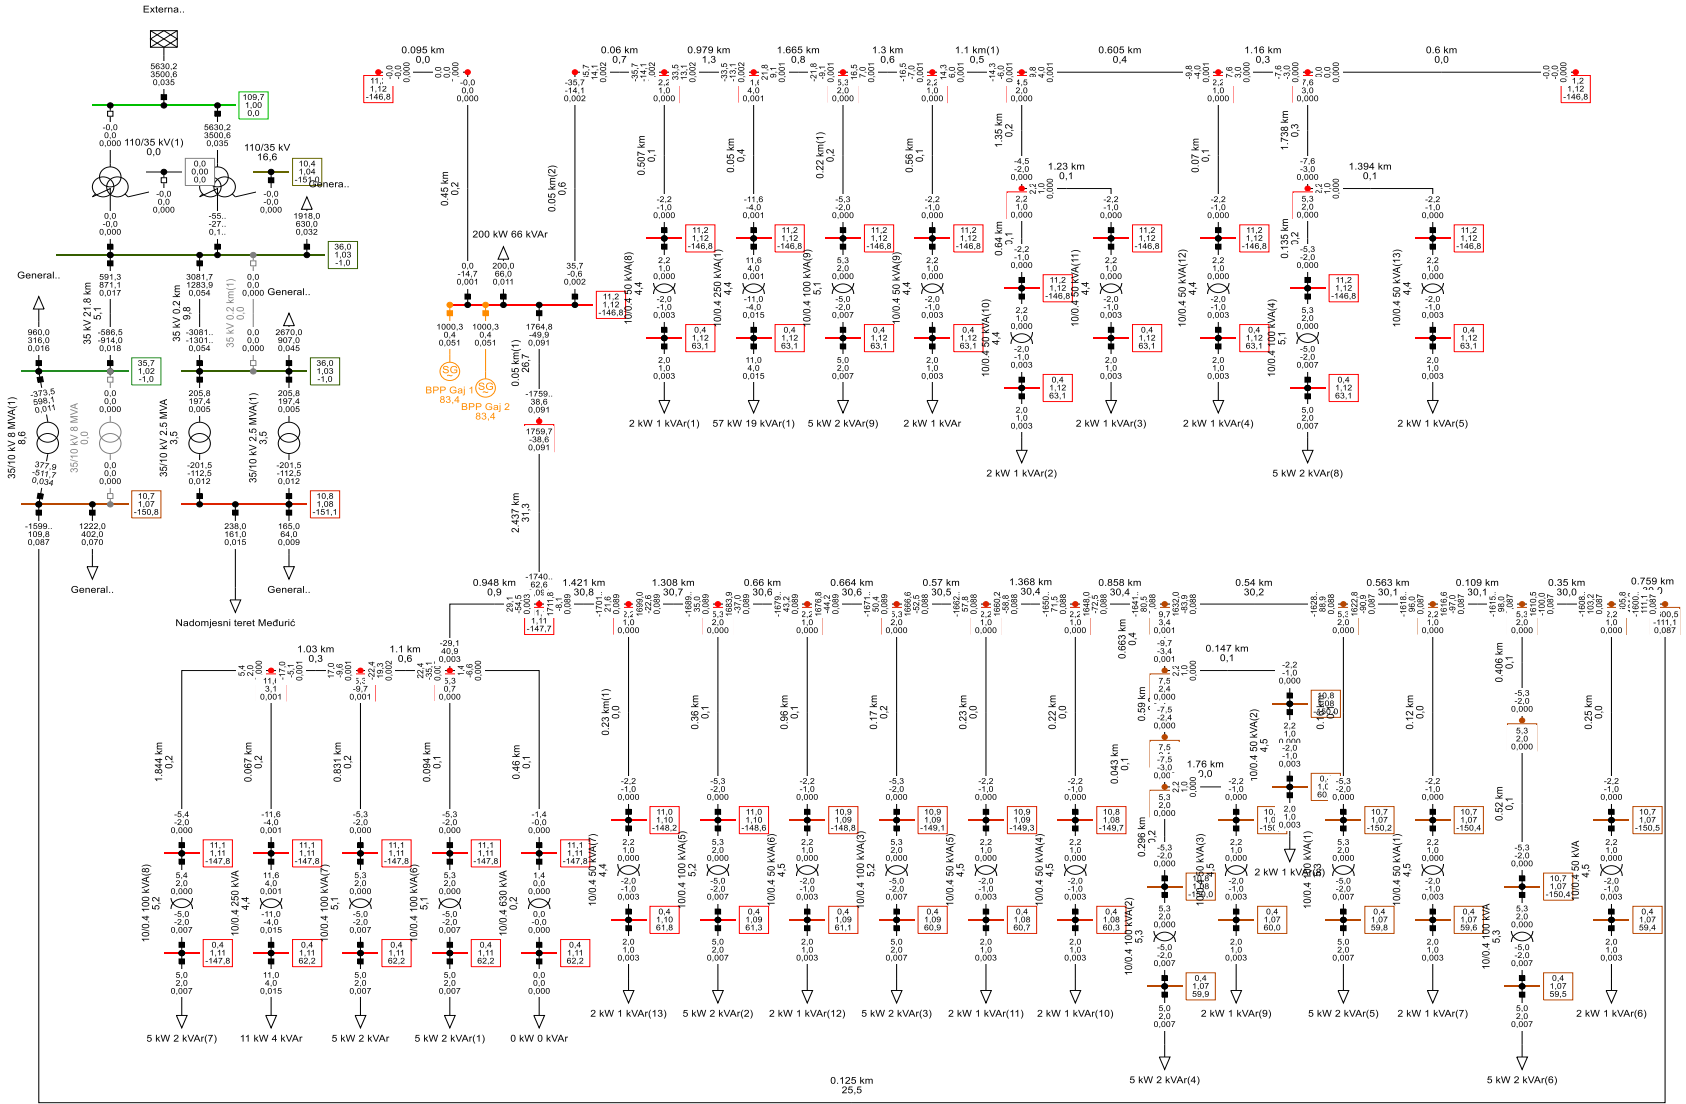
Externa..

5630,2
3500,6
0,035

109,7
1,00
0,0

-0,0
0,0
0,000

110/35 kV(1)
0,0

5630,2
3500,6
0,035

110/35 kV
16,6

10,4
1,04
-151,0

Genera..

1918,0
630,0
0,032

36,0
1,03
-1,0

General..

591,3
871,1
0,017

3081,7
1283,9
0,054

General..

35 kV 21,8 km
5,1

35 kV 0,2 km
9,8

35 kV 0,2 km(1)
0,0

960,0
316,0
0,016

-586,5
-914,0
0,018

-3081,
-1301,
0,054

2670,0
907,0
0,045

35,7
1,02
-1,0

36,0
1,03
-1,0

35/10 kV 8 MVA(1)
8,6

35/10 kV 8 MVA
0,0

35/10 kV 2.5 MVA
3,5

35/10 kV 2.5 MVA(1)
3,5

205,8
197,4
0,005

205,8
197,4
0,005

377,9
-511,7
0,034

-201,5
-112,5
0,012

-201,5
-112,5
0,012

10,7
1,07
-150,8

10,8
1,08
-151,1

-1599,
109,8
0,087

1222,0
402,0
0,070

238,0
161,0
0,015

165,0
64,0
0,009

General..

General..

Nadomjesni teret Međurić

0.095 km
0,0

11,
1,12
-146,8

0.45 km
0,2

0.05 km(2)
0,6

200 kW 66 kVAr

200,0
66,0
0,011

11,2
1,12
-146,8

1000,3
0,4
0,051

1000,3
0,4
0,051

1764,8
-49,9
0,091

BPP Gaj 1
83,4

BPP Gaj 2
83,4

0.05 km(1)
26,7

1759,7
-38,6
0,091

2.437 km
31,3

0.06 km
0,7

0.979 km
1,3

1.665 km
0,8

1.3 km
0,6

1.1 km(1)
0,5

0.605 km
0,4

1.16 km
0,3

0.6 km
0,0

1,2
1,12
-146,8

0.507 km
0,1

0.05 km
0,4

0.22 km(1)
0,2

0.56 km
0,1

1.35 km
0,2

1.23 km
0,1

0.07 km
0,1

1.738 km
0,3

1.394 km
0,1

0.64 km
3,1

0.135 km
3,2

11,2
1,12
-146,8

0,4
1,12
63,1

10/0.4 50 kVA(8)
4,4

10/0.4 250 kVA(1)
4,4

10/0.4 100 kVA(9)
5,1

10/0.4 100 kVA(9)
5,1

10/0.4 50 kVA
4,4

10/0.4 50 kVA(10)
4,4

10/0.4 50 kVA(11)
4,4

10/0.4 50 kVA(12)
4,4

10/0.4 100 kVA(4)
5,1

10/0.4 50 kVA(13)
4,4

2 kW 1 kVAr(1)

57 kW 19 kVAr(1)

5 kW 2 kVAr(9)

2 kW 1 kVAr

2 kW 1 kVAr(2)

2 kW 1 kVAr(3)

2 kW 1 kVAr(4)

5 kW 2 kVAr(8)

2 kW 1 kVAr(5)

0.948 km
0,9

1.421 km
30,8

1.308 km
30,7

0.66 km
30,6

0.664 km
30,6

0.57 km
30,5

1.368 km
30,4

0.858 km
30,4

0.54 km
30,2

0.563 km
30,1

0.109 km
30,1

0.35 km
30,1

0.759 km

1,11
-147,7

1.03 km
0,3

1.1 km
0,6

1.844 km
0,2

0.067 km
0,2

0.831 km
0,2

0.094 km
0,2

0.46 km
0,1

0.23 km(1)
0,0

0.36 km
0,1

0.96 km
0,1

0.17 km
0,2

0.23 km
0,0

0.22 km
0,0

0.663 km
0,4

0.147 km
0,1

0.59 km
0,1

0.043 km
0,1

1.76 km
0,0

0.296 km
3,2

0.12 km
0,0

0.406 km
0,1

0.52 km
0,1

0.25 km
0,0

11,1
1,11
-147,8

0,4
1,11
62,2

11,0
1,10
-148,2

11,0
1,10
-148,6

10,9
1,09
-148,8

10,9
1,09
-149,1

10,9
1,09
-149,3

10,8
1,08
-149,7

10,7
1,07
-150,2

10,7
1,07
-150,4

10,7
1,07
-150,5

0,4
1,10
61,8

0,4
1,09
61,3

0,4
1,09
61,1

0,4
1,09
60,9

0,4
1,08
60,7

0,4
1,08
60,3

0,4
1,07
60,0

0,4
1,07
59,8

0,4
1,07
59,6

0,4
1,07
59,4

0,4
1,07
59,9

0,4
1,07
59,5

10/0.4 100 kVA(8)
5,2

10/0.4 250 kVA(7)
4,4

10/0.4 100 kVA(7)
5,1

10/0.4 100 kVA(6)
5,1

10/0.4 630 kVA
0,2

10/0.4 50 kVA(7)
4,4

10/0.4 50 kVA(5)
4,4

10/0.4 100 kVA(5)
5,2

10/0.4 50 kVA(6)
4,5

10/0.4 100 kVA(3)
5,2

10/0.4 50 kVA(5)
4,5

10/0.4 50 kVA(4)
4,5

10/0.4 100 kVA(2)
5,3

10/0.4 50 kVA(3)
4,5

10/0.4 50 kVA(2)
4,5

10/0.4 100 kVA(1)
5,3

10/0.4 50 kVA(1)
4,5

10/0.4 100 kVA
5,3

10/0.4 50 kVA
4,5

5 kW 2 kVAr(7)

11 kW 4 kVAr

5 kW 2 kVAr

5 kW 2 kVAr(1)

0 kW 0 kVAr

2 kW 1 kVAr(13)

5 kW 2 kVAr(2)

2 kW 1 kVAr(12)

5 kW 2 kVAr(3)

2 kW 1 kVAr(11)

2 kW 1 kVAr(10)

5 kW 2 kVAr(4)

2 kW 1 kVAr(9)

2 kW 1 kVAr(8)

5 kW 2 kVAr(5)

2 kW 1 kVAr(7)

5 kW 2 kVAr(6)

2 kW 1 kVAr(6)

0.125 km
25,5